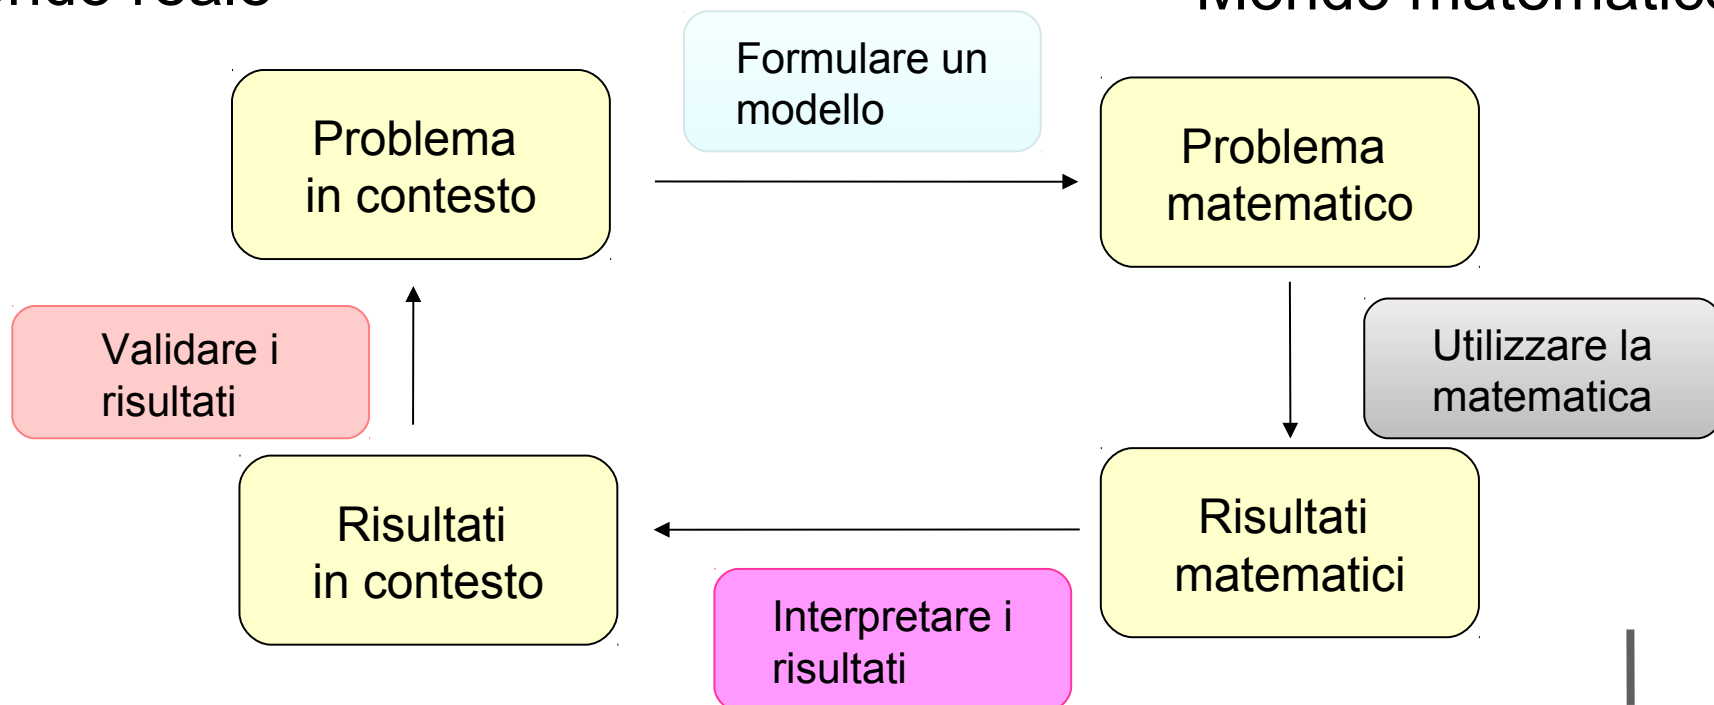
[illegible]ndo reale

Mondo matematic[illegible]

Formulare un modello

Problema in contesto

Problema matematico

Validare i risultati

Utilizzare la matematica

Risultati in contesto

Risultati matematici

Interpretare i risultati